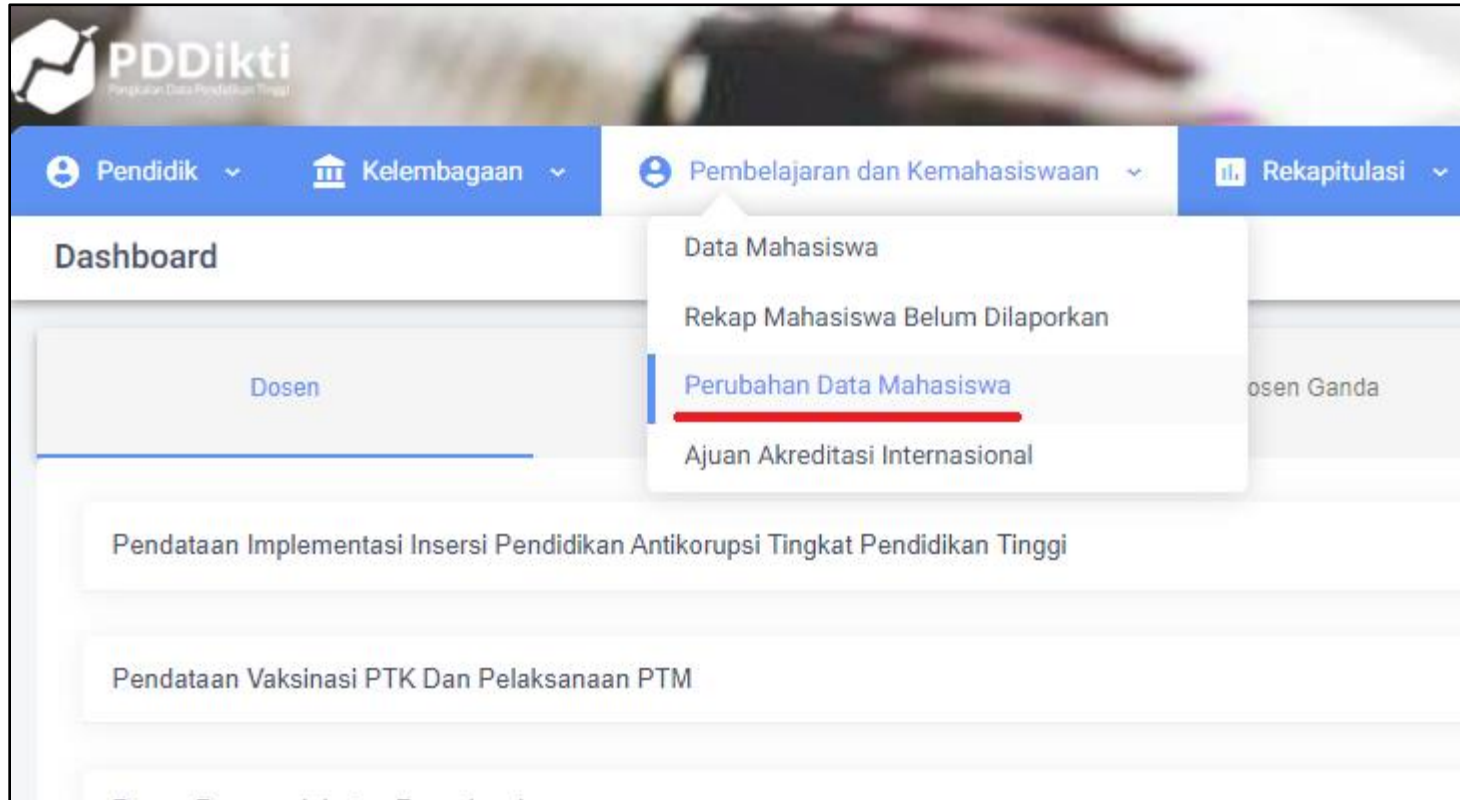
PDDikti
Pangkalan Data Pendidikan Tinggi

Pendidik
Kelembagaan
Pembelajaran dan Kemahasiswaan
Rekapitulasi

Dashboard

Data Mahasiswa
Rekap Mahasiswa Belum Dilaporkan
Perubahan Data Mahasiswa
Ajuan Akreditasi Internasional

Dosen
osen Ganda

Pendataan Implementasi Insersi Pendidikan Antikorupsi Tingkat Pendidikan Tinggi

Pendataan Vaksinasi PTK Dan Pelaksanaan PTM

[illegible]